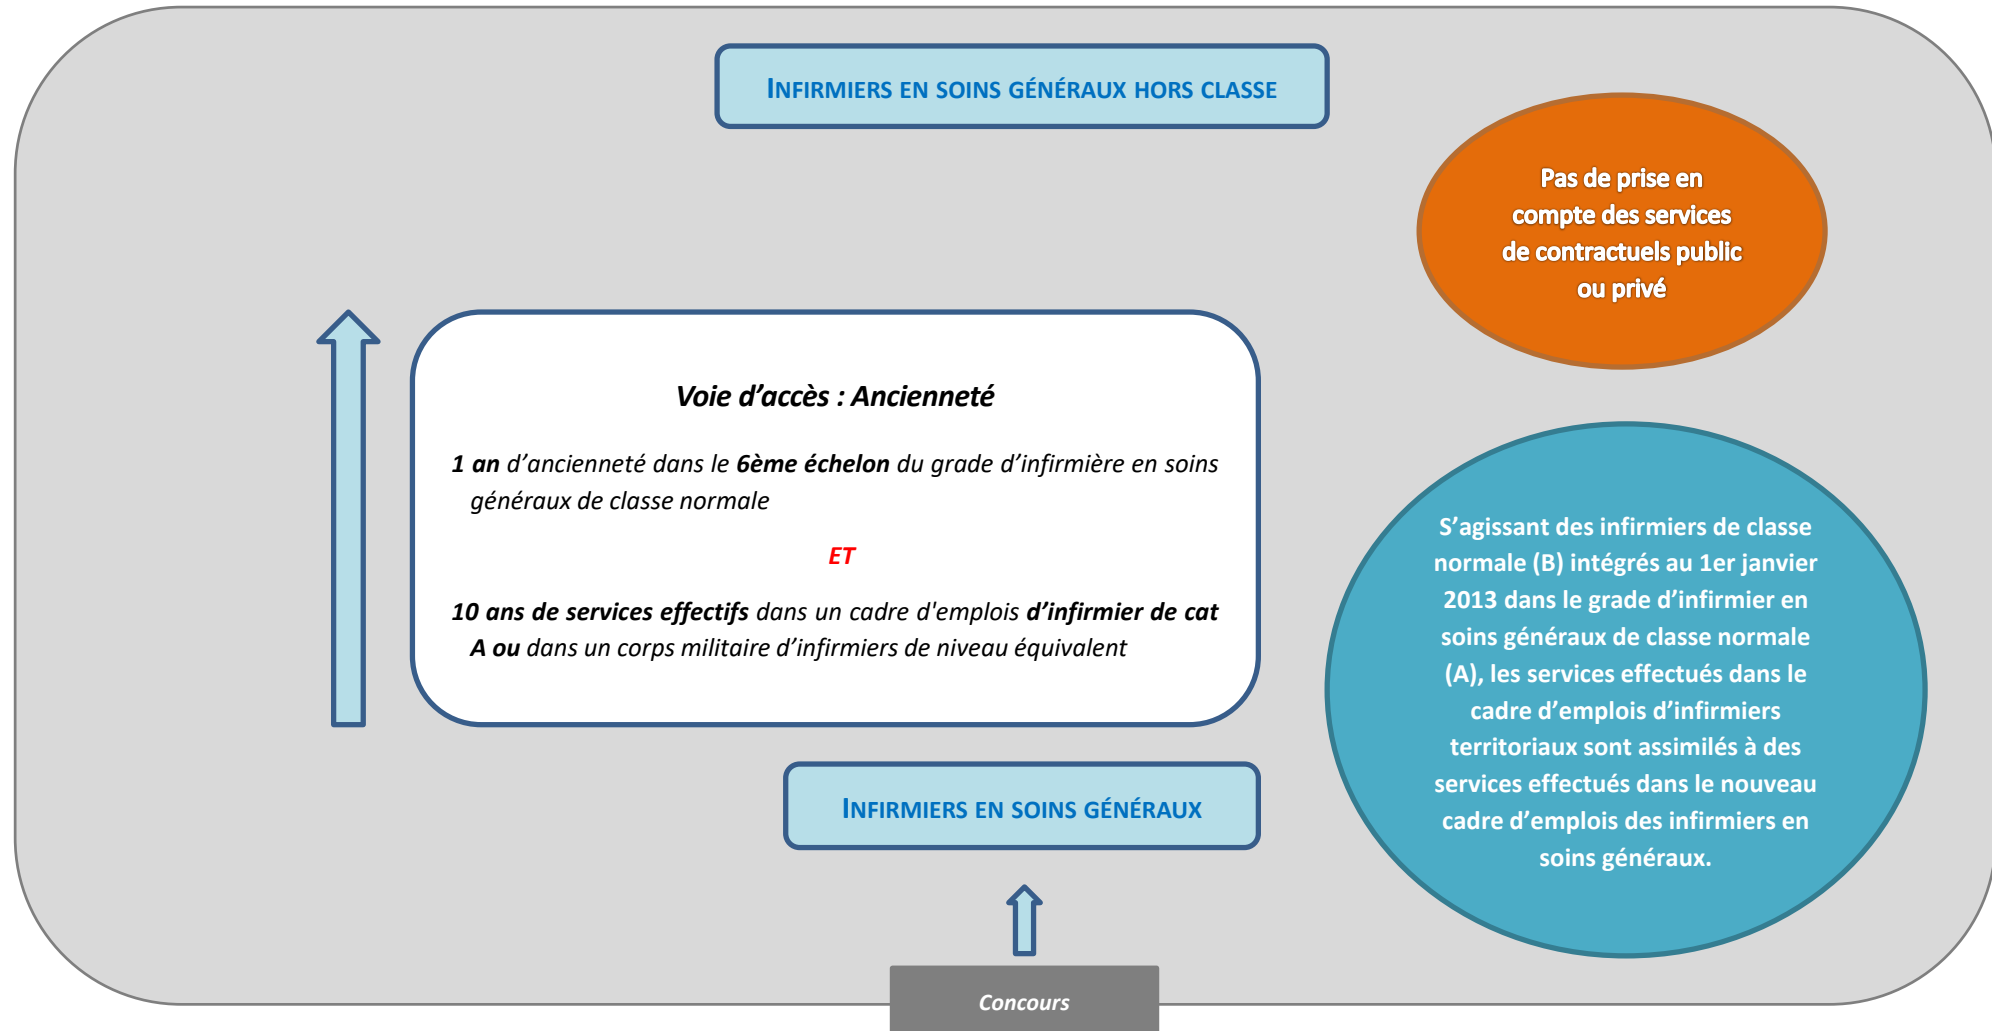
INFIRMIERS EN SOINS GÉNÉRAUX HORS CLASSE

Pas de prise en compte des services de contractuels public ou privé

Voie d'accès : Ancienneté

1 an d'ancienneté dans le 6ème échelon du grade d'infirmière en soins généraux de classe normale

ET

10 ans de services effectifs dans un cadre d'emplois d'infirmier de cat A ou dans un corps militaire d'infirmiers de niveau équivalent

S'agissant des infirmiers de classe normale (B) intégrés au 1er janvier 2013 dans le grade d'infirmier en soins généraux de classe normale (A), les services effectués dans le cadre d'emplois d'infirmiers territoriaux sont assimilés à des services effectués dans le nouveau cadre d'emplois des infirmiers en soins généraux.

INFIRMIERS EN SOINS GÉNÉRAUX

Concours